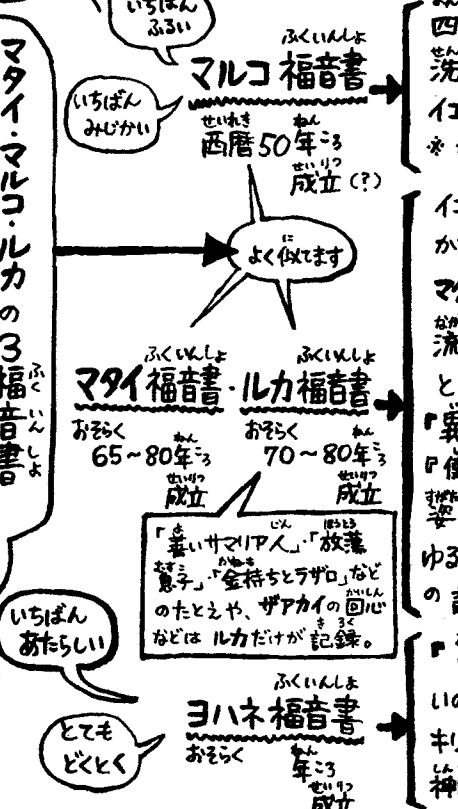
いちばん ふるい

マタイ・マルコ・ルカの3福音書

ふくいんしょ
マルコ福音書

いちばん みじかい

せいれき ねん
西暦50年ごろ
せいりつ
成立(?)

四
洗
イコ
※

よく似てます

ふくいんしょ
マタイ福音書
おそらく
65~80年ごろ
成立

ふくいんしょ
ルカ福音書
おそらく
70~80年ごろ
成立

「善いサマリア人」・「放蕩息子」・「金持ちとラザロ」などのたとえや、ザアカイの回心などは ルカだけが記録。

イ
か
マ
流
と
『裏
『使
姿
ゆる
の 言

いちばん あたらしい

とても どくとく

ふくいんしょ
ヨハネ福音書
おそらく
年ごろ
成立

『
いの
キリ
神